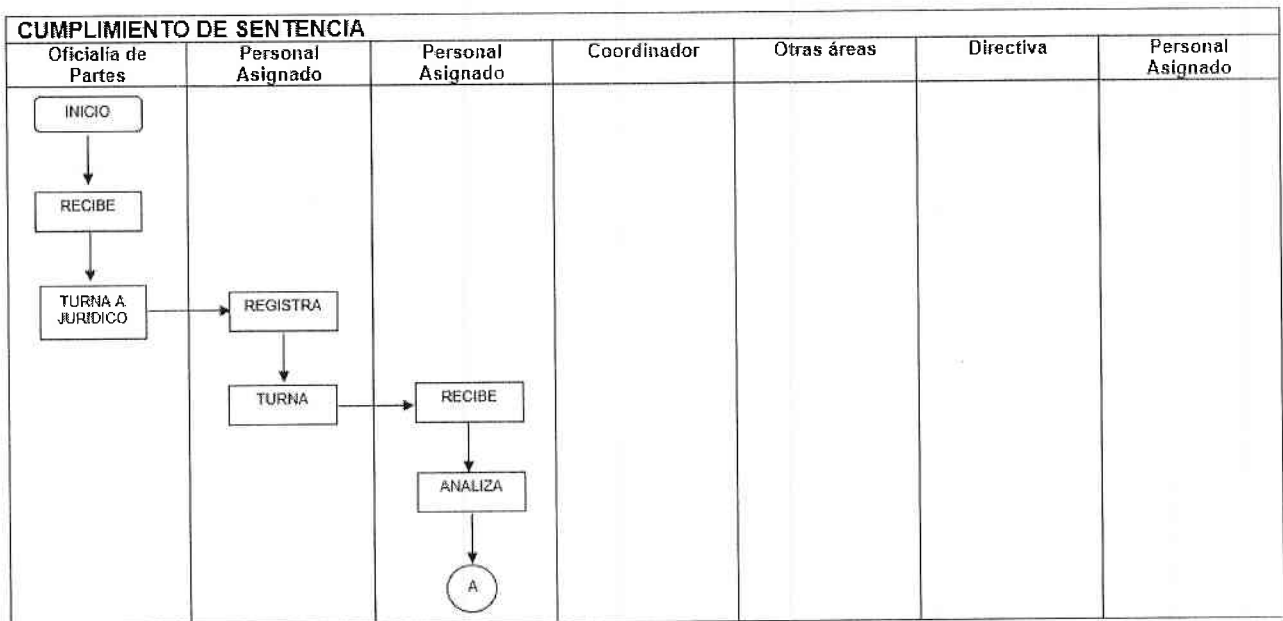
CUMPLIMIENTO DE SENTENCIA

| Oficialia de Partes | Personal Asignado | Personal Asignado | Coordinador | Otras áreas | Directiva | Personal Asignado |
|---|---|---|---|---|---|---|
| INICIO | | | | | | |
| RECIBE | | | | | | |
| TURNA A JURIDICO | REGISTRA | | | | | |
| | TURNA | RECIBE | | | | |
| | | ANALIZA | | | | |
| | | A | | | | |